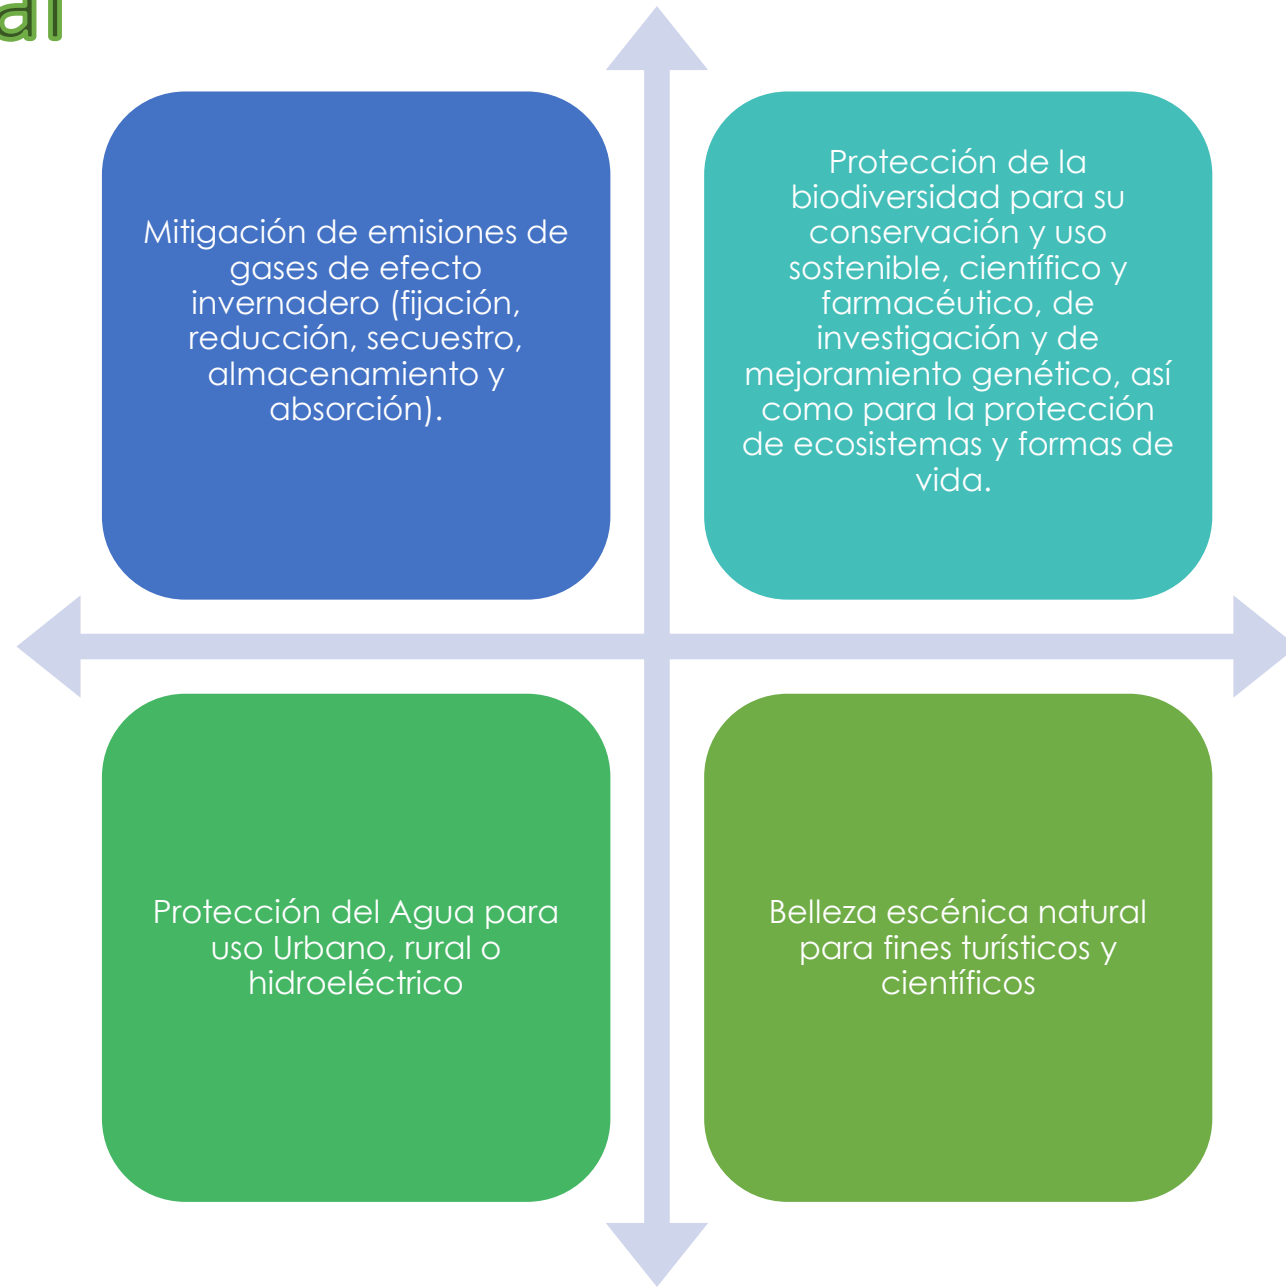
al

Mitigación de emisiones de gases de efecto invernadero (fijación, reducción, secuestro, almacenamiento y absorción).

Protección de la biodiversidad para su conservación y uso sostenible, científico y farmacéutico, de investigación y de mejoramiento genético, así como para la protección de ecosistemas y formas de vida.

Protección del Agua para uso Urbano, rural o hidroeléctrico

Belleza escénica natural para fines turísticos y científicos